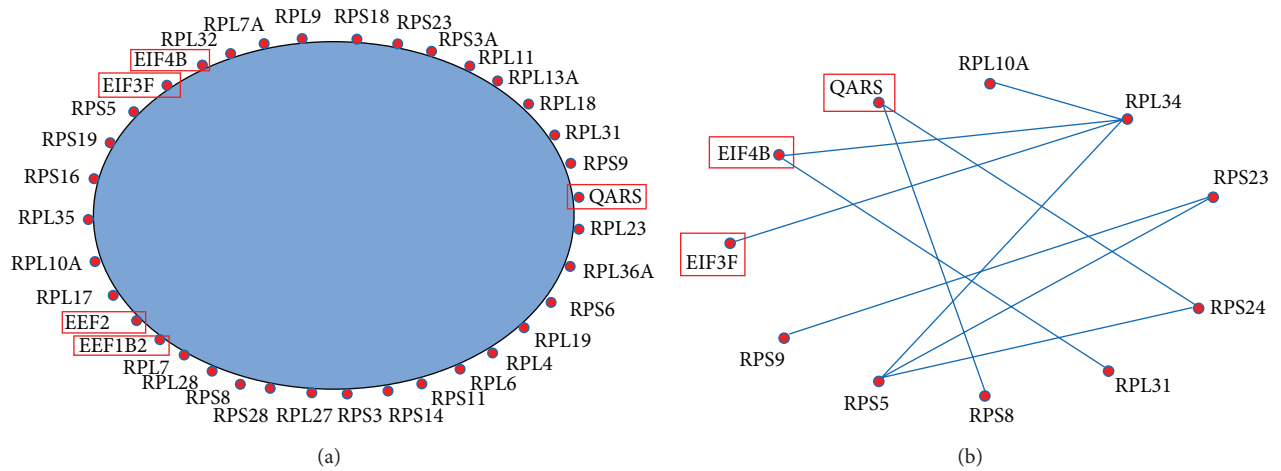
RPL7A RPL9 RPS18 RPS23
RPL32 RPS3A
EIF4B RPL11
EIF3F RPL13A
RPS5 RPL18
RPS19 RPL31
RPS16 RPS9
QARS
RPL35 RPL23
RPL10A RPL36A
RPL17 RPS6
EEF2 RPL19
EEF1B2 RPL4
RPL7 RPL6
RPL28 RPS11
RPS8 RPS14
RPS28 RPL27 RPS3

(a)

RPL10A
QARS
RPL34
EIF4B
RPS23
EIF3F
RPS24
RPS9
RPL31
RPS5 RPS8

(b)